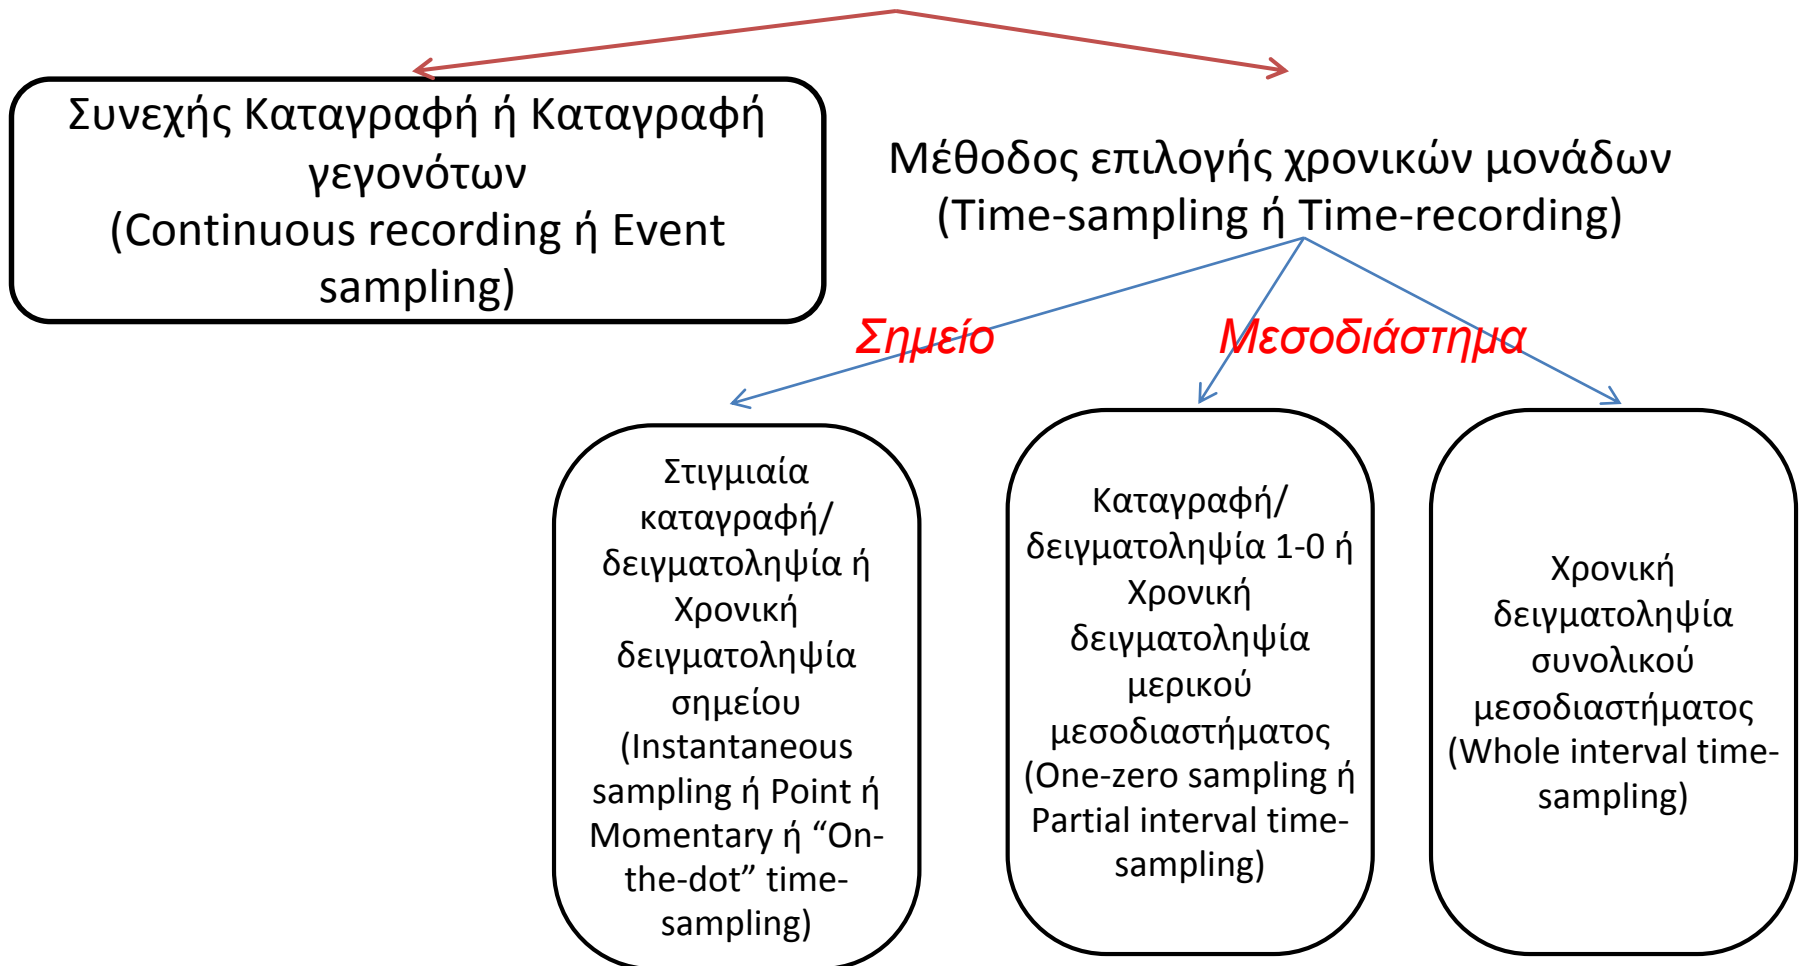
Συνεχής Καταγραφή ή Καταγραφή γεγονότων (Continuous recording ή Event sampling)

Μέθοδος επιλογής χρονικών μονάδων (Time-sampling ή Time-recording)

Σημείο

Μεσοδιάστημα

Στιγμιαία καταγραφή/ δειγματοληψία ή Χρονική δειγματοληψία σημείου (Instantaneous sampling ή Point ή Momentary ή "On-the-dot" time-sampling)

Καταγραφή/ δειγματοληψία 1-0 ή Χρονική δειγματοληψία μερικού μεσοδιαστήματος (One-zero sampling ή Partial interval time-sampling)

Χρονική δειγματοληψία συνολικού μεσοδιαστήματος (Whole interval time-sampling)